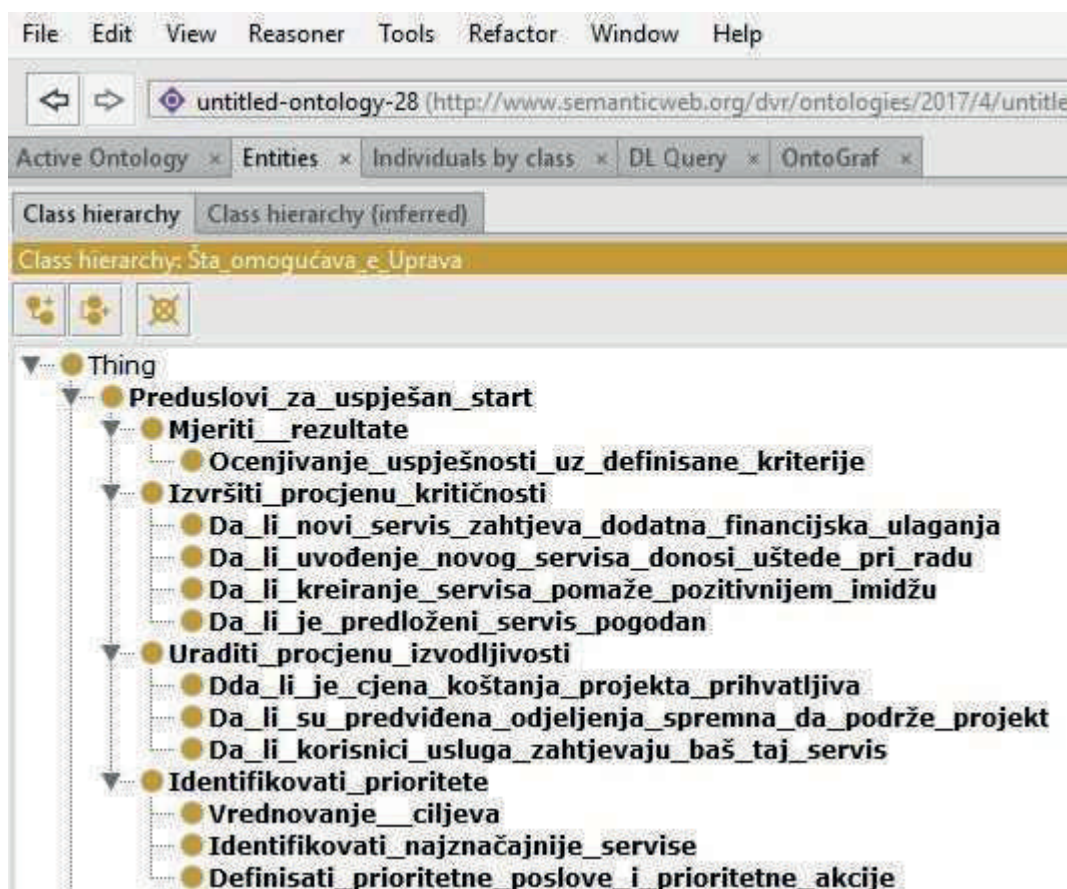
File Edit View Reasoner Tools Refactor Window Help

untitled-ontology-28 (http://www.semanticweb.org/dvr/ontologies/2017/4/untitle

Active Ontology × Entities × Individuals by class × DL Query × OntoGraf ×

Class hierarchy Class hierarchy (inferred)

Class hierarchy: Šta_omogućava_e_Uprava

Thing
Preduslovi_za_uspješan_start
Mjeriti__rezultate
Ocenjivanje_uspješnosti_uz_definisane_kriterije
Izvršiti_procjenu_kritičnosti
Da_li_novi_servis_zahtjeva_dodatna_financijska_ulaganja
Da_li_uvođenje_novog_servisa_donosi_uštede_pri_radu
Da_li_kreiranje_servisa_pomaže_pozitivnijem_imidžu
Da_li_je_predloženi_servis_pogodan
Uraditi_procjenu_izvodljivosti
Dda_li_je_cjena_koštanja_projekta_prihvatljiva
Da_li_su_predviđena_odjeljenja_spremna_da_podrže_projekt
Da_li_korisnici_usluga_zahtjevaju_baš_taj_servis
Identifikovati_prioritete
Vrednovanje__ciljeva
Identifikovati_najznačajnije_servise
Definisati_prioritetne_poslove_i_prioritetne_akcije